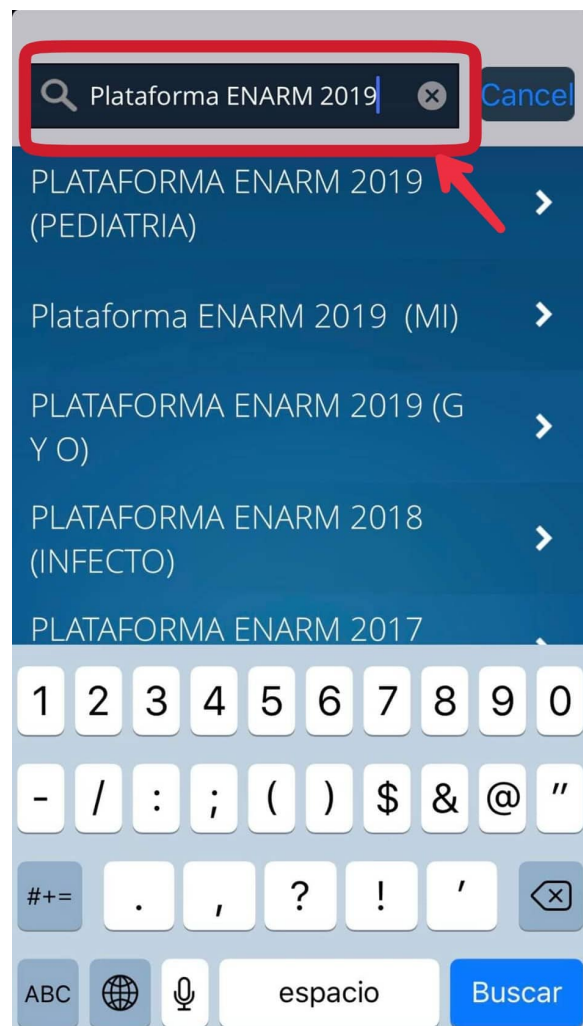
Plataforma ENARM 2019

Cancel

PLATAFORMA ENARM 2019 (PEDIATRIA)

Plataforma ENARM 2019 (MI)

PLATAFORMA ENARM 2019 (G Y O)

PLATAFORMA ENARM 2018 (INFECTO)

PLATAFORMA ENARM 2017

1 2 3 4 5 6 7 8 9 0

- / : ; ( ) $ & @ "

#+= . , ? ! '

ABC espacio Buscar